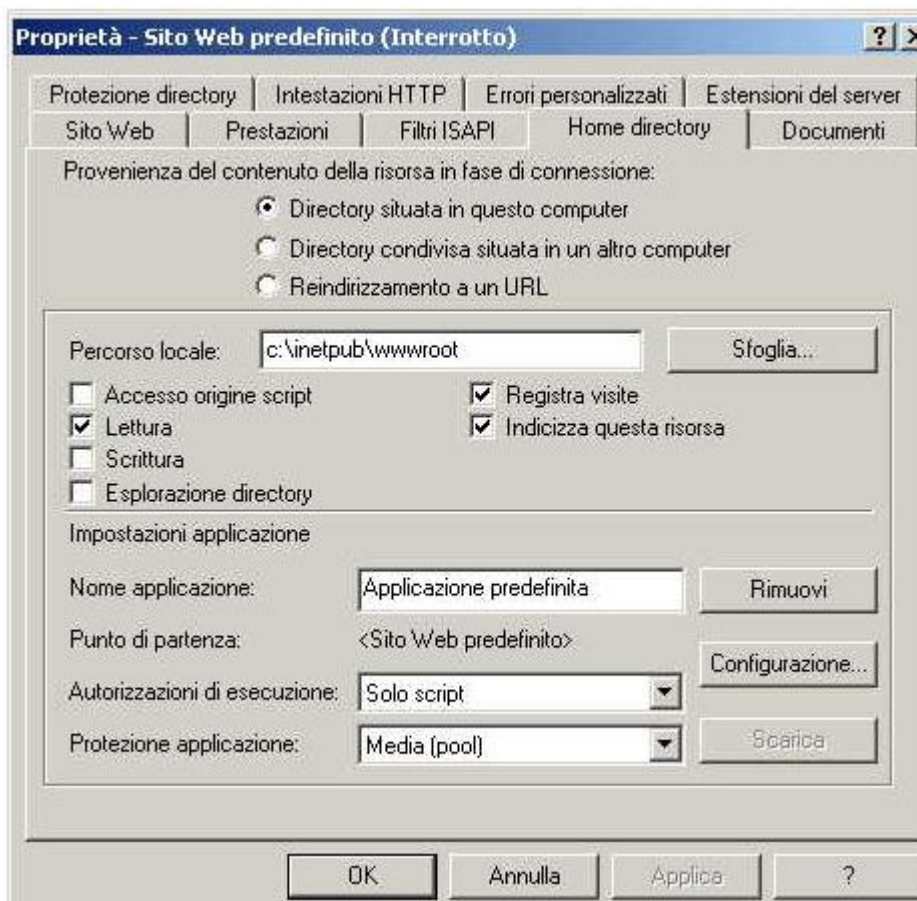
Proprietà - Sito Web predefinito (Interrotto)

?

Protezione directory | Intestazioni HTTP | Errori personalizzati | Estensioni del server
Sito Web | Prestazioni | Filtri ISAPI | Home directory | Documenti

Provenienza del contenuto della risorsa in fase di connessione:

Directory situata in questo computer

Directory condivisa situata in un altro computer

Reindirizzamento a un URL

Percorso locale: c:\inetpub\wwwroot

Sfoglia...

Accesso origine script

Registra visite

Lettura

Indicizza questa risorsa

Scrittura

Esplorazione directory

Impostazioni applicazione

Nome applicazione: Applicazione predefinita

Rimuovi

Punto di partenza: <Sito Web predefinito>

Configurazione...

Autorizzazioni di esecuzione: Solo script

Protezione applicazione: Media (pool)

Scarica

OK

Annulla

Applica

?